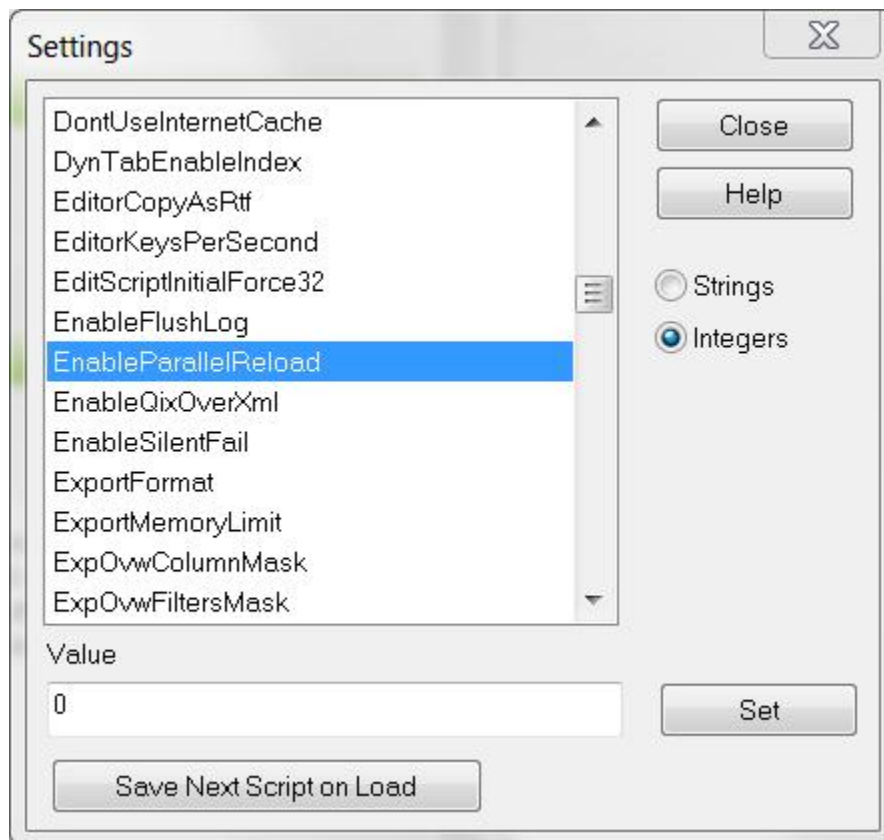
Settings

DontUseInternetCache
DynTabEnableIndex
EditorCopyAsRtf
EditorKeysPerSecond
EditScriptInitialForce32
EnableFlushLog
EnableParallelReload
EnableQixOverXml
EnableSilentFail
ExportFormat
ExportMemoryLimit
ExpOvwColumnMask
ExpOvwFiltersMask

Close
Help
Strings
Integers

Value
0
Set

Save Next Script on Load